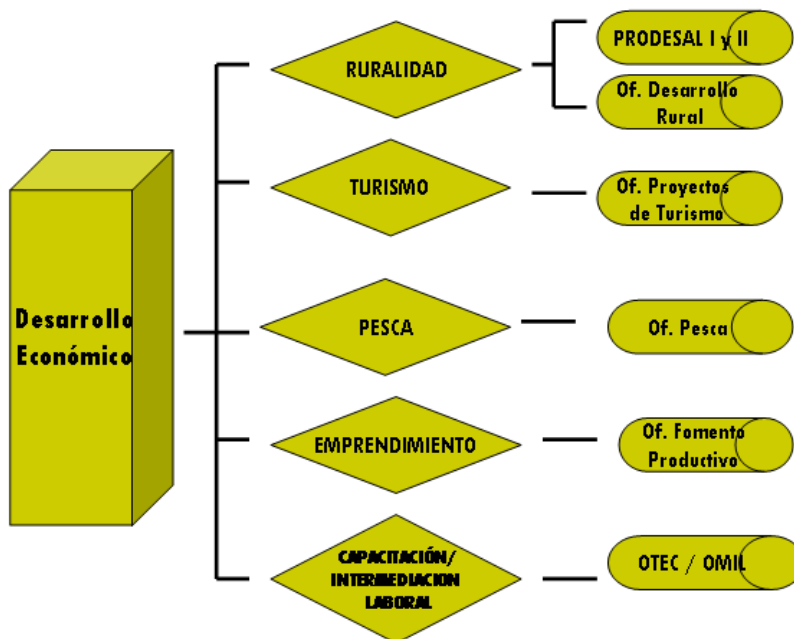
Desarrollo Económico

RURALIDAD

PRODESAL I y II

Of. Desarrollo Rural

TURISMO

Of. Proyectos de Turismo

PESCA

Of. Pesca

EMPRENDIMIENTO

Of. Fomento Productivo

CAPACITACIÓN/ INTERMEDIACION LABORAL

OTEC / OMIL